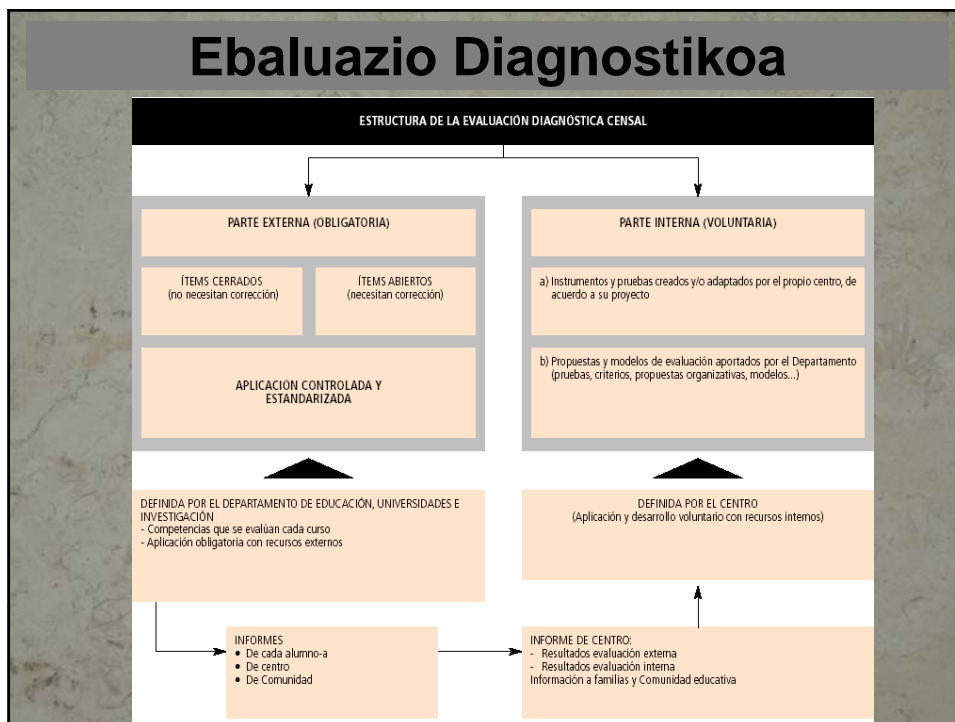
Ebaluazio Diagnostikoa

ESTRUCTURA DE LA EVALUACIÓN DIAGNÓSTICA CENSAL

PARTE EXTERNA (OBLIGATORIA)

ÍTEMS CERRADOS
(no necesitan corrección)

ÍTEMS ABIERTOS
(necesitan corrección)

APLICACIÓN CONTROLADA Y ESTANDARIZADA

PARTE INTERNA (VOLUNTARIA)

a) Instrumentos y pruebas creados y/o adaptados por el propio centro, de acuerdo a su proyecto

b) Propuestas y modelos de evaluación aportados por el Departamento (pruebas, criterios, propuestas organizativas, modelos...)

DEFINIDA POR EL DEPARTAMENTO DE EDUCACIÓN, UNIVERSIDADES E INVESTIGACIÓN
- Competencias que se evalúan cada curso
- Aplicación obligatoria con recursos externos

DEFINIDA POR EL CENTRO
(Aplicación y desarrollo voluntario con recursos internos)

INFORMES
• De cada alumno-a
• De centro
• De Comunidad

INFORME DE CENTRO:
- Resultados evaluación externa
- Resultados evaluación interna
Información a familias y Comunidad educativa